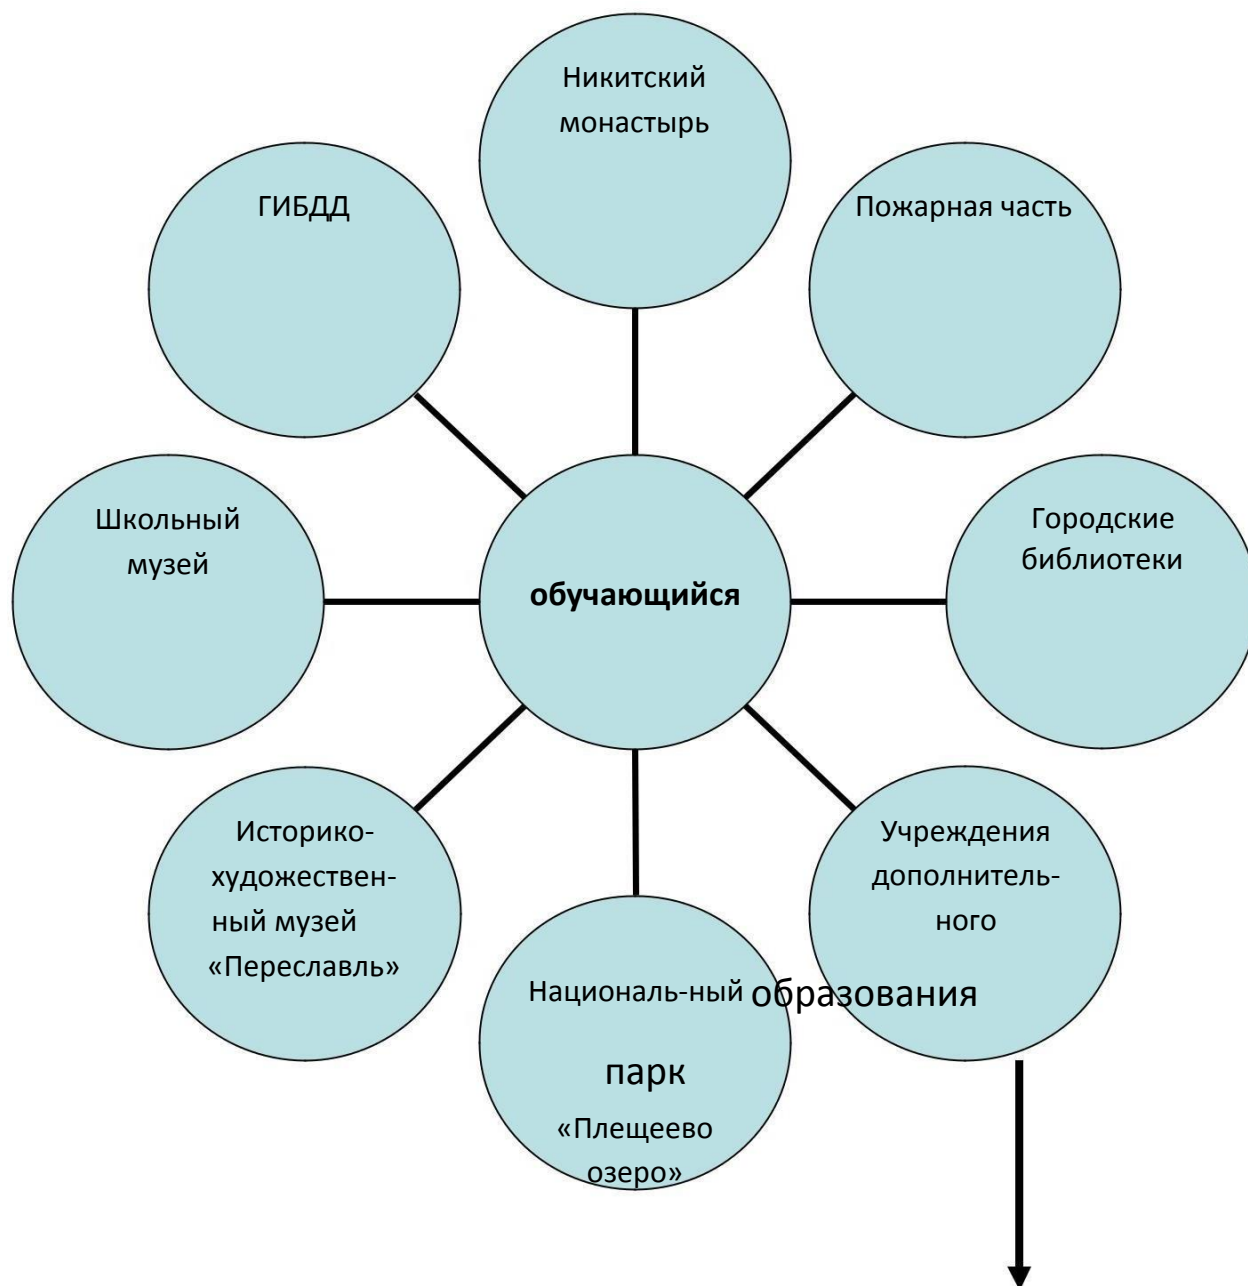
Никитский монастырь

ГИБДД

Пожарная часть

Школьный музей

обучающийся

Городские библиотеки

Историко-художественный музей «Переславль»

Учреждения дополнительного

Националь-ный образования

парк

«Плещеево озеро»